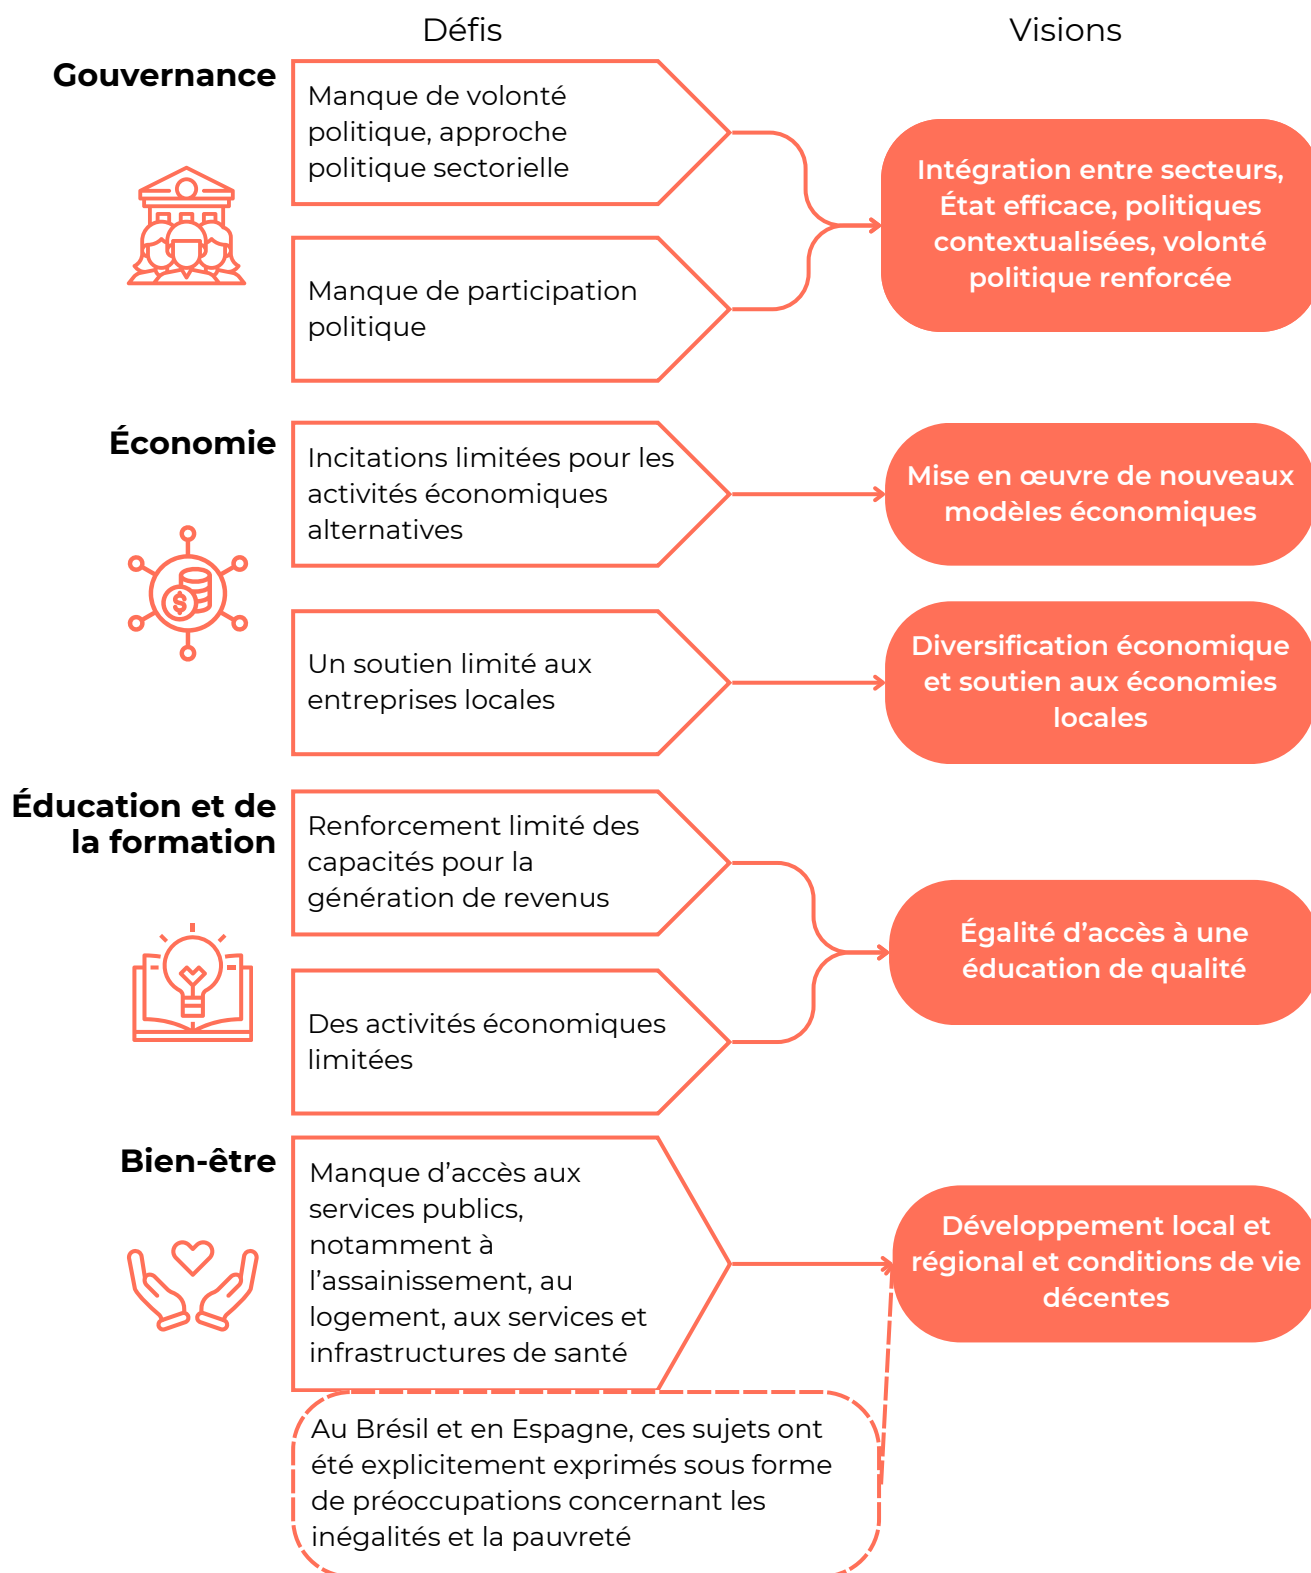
Défis

Visions

Gouvernance

Manque de volonté politique, approche politique sectorielle

Manque de participation politique

Intégration entre secteurs, État efficace, politiques contextualisées, volonté politique renforcée

Économie

Incitations limitées pour les activités économiques alternatives

Mise en œuvre de nouveaux modèles économiques

Un soutien limité aux entreprises locales

Diversification économique et soutien aux économies locales

Éducation et de la formation

Renforcement limité des capacités pour la génération de revenus

Des activités économiques limitées

Égalité d'accès à une éducation de qualité

Bien-être

Manque d'accès aux services publics, notamment à l'assainissement, au logement, aux services et infrastructures de santé

Développement local et régional et conditions de vie décentes

Au Brésil et en Espagne, ces sujets ont été explicitement exprimés sous forme de préoccupations concernant les inégalités et la pauvreté